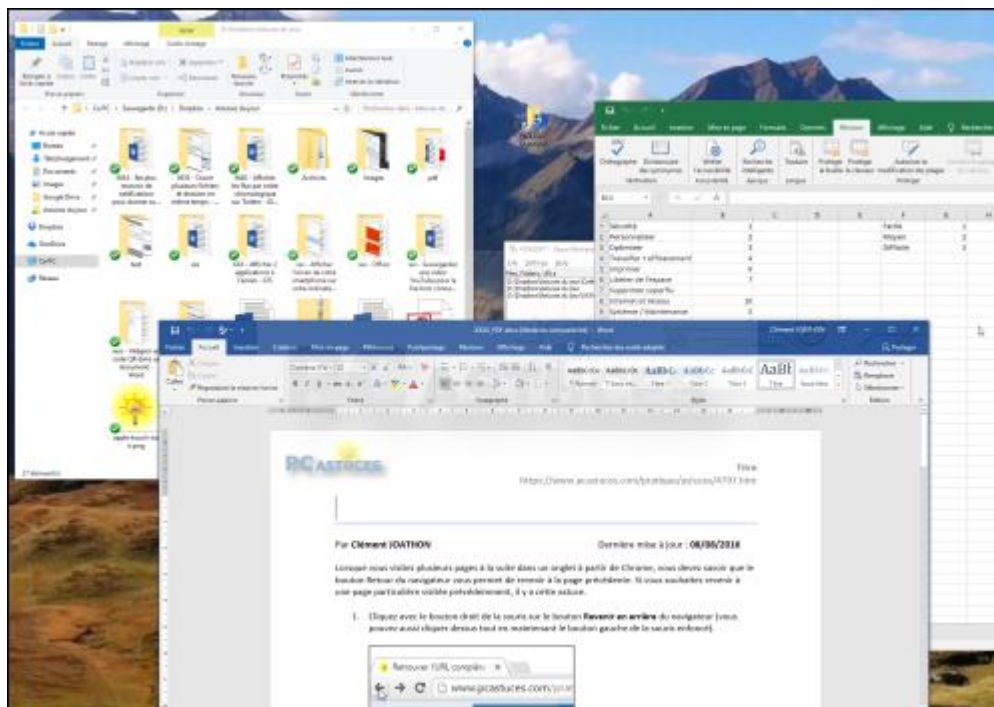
PCASTUCES

Titre

https://www.pcastuces.com/pratique/astuces/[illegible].htm

Par Clément JOATHON

Dernière mise à jour : 08/06/2018

Lorsque vous visitez plusieurs pages à la suite dans un onglet à partir de Chrome, vous devez savoir que le bouton Retour du navigateur vous permet de revenir à la page précédente. Si vous souhaitez revenir à une page particulière visitée précédemment, il y a cette astuce.

1. Cliquez avec le bouton droit de la souris sur le bouton Revenir en arrière du navigateur (vous pouvez aussi cliquez dessus tout en maintenant le bouton gauche de la souris enfoncé).

Retrouver l'URL complète ×

www.pcastuces.com/pra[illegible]

Fichier Accueil Insertion Création Mise en page Références Publipostage Révision Affichage Aide Rechercher des outils adaptés

Clément JOATHON

Partager

Coller

Presse-papiers

Police

Paragraphe

Style

AaBbCcDc AaBbCcDc AaBbCc AaBbCc AaBbCc AaBl

Titre

Rechercher

Remplacer

Sélectionner

Modification

Fichier Accueil Insertion Mise en page Formules Données Révision Affichage Aide Rechercher

Orthographe

Dictionnaire des synonymes

Vérification

Accessibilité

Recherche intelligente

Traduire

Langue

Protéger la feuille

Protéger le classeur

Autoriser la modification des plages

Protéger

Sécurité

Personnaliser

Optimiser

Transférer / Sauvegarder

Imprimer

Libérer de l'espace

Supprimer superflu

Internet et réseau

Système / Maintenance

Facile

Moyen

Difficile

Bureau

Téléchargements

Documents

Images

Google Drive

Dropbox

OneDrive

Ce PC

Réseau

Accès rapide

Archives

Images

pdf

Office

Ce PC > Sauvegarde (D:) > Dropbox > Articles Boyssi

apple-touch-icon.png

27 éléments